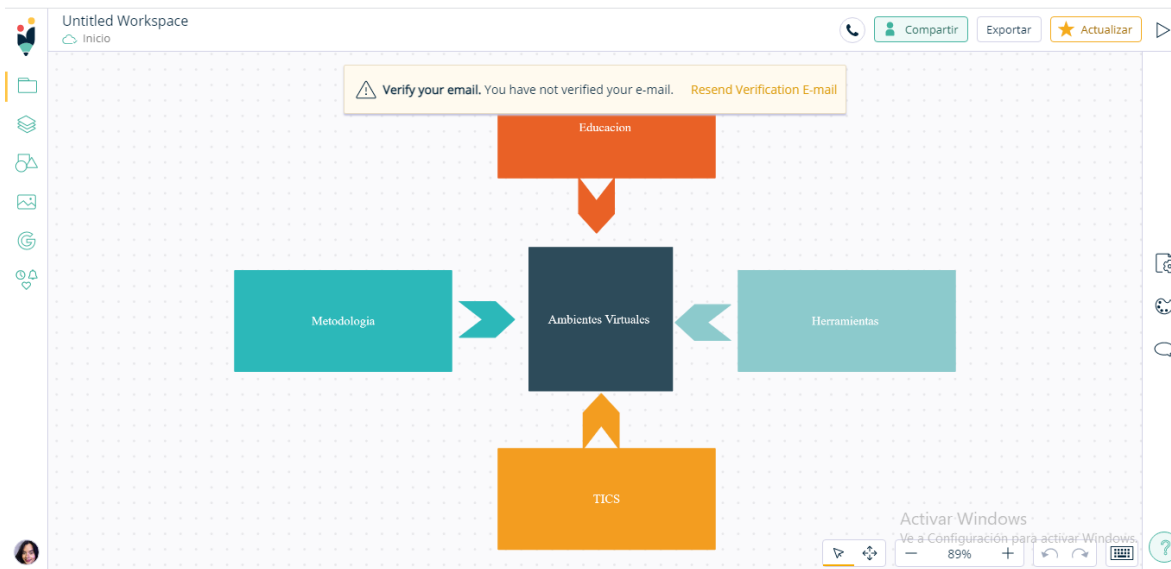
Untitled Workspace
Inicio

Compartir Exportar Actualizar

Verify your email. You have not verified your e-mail. Resend Verification E-mail

Educacion

Metodologia

Ambientes Virtuales

Herramientas

TICS

Activar Windows
Ve a Configuración para activar Windows.

89%

?